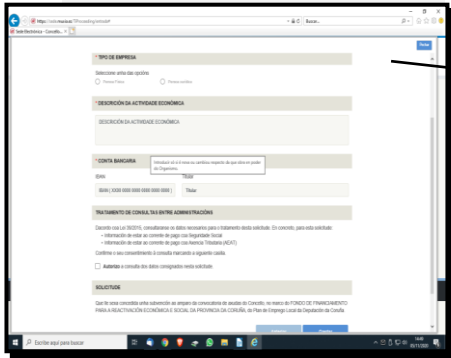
https://sede.maxiaxe/...
Buscar...
Sede Electrónica - Concello...

Titular

* TIPO DE EMPRESA

Seleccione unha das opcións

Persoa Física

Persoa xurídica

* DESCRICIÓN DA ACTIVIDADE ECONÓMICA

DESCRICIÓN DA ACTIVIDADE ECONÓMICA

* CONTA BANCARIA

Introducir só o nº conta ou certificar respecto de que obra en poder do Organismo.

IBAN

Titular

ES00 ( 0000 0000 0000 0000 0000 )

Titular

TRATAMENTO DE CONSULTAS ENTRE ADMINISTRACIÓNS

Dacordo coa Lei 39/2015, consultaremos os datos necesarios para o tratamento desta solicitude. En concreto, para esta solicitude

• Información de estar ao corrente de pago coa Seguridade Social
• Información de estar ao corrente de pago coa Axencia Tributaria (AEAT)

Confirme o seu consentimento á consulta marcando a seguinte casilla

Autorizo a consulta dos datos consignados nesta solicitude

SOLICITUDE

Que lle sexa concedida unha subvención ao amparo da convocatoria de axudas do Concello, no marco do FONDO DE FINANCIAMENTO PARA A REACTIVACIÓN ECONÓMICA E SOCIAL DA PROVINCIA DA CORUÑA, do Plan de Emprego Local da Deputación da Coruña

Escribe aquí para buscar

14:46
05/11/2020